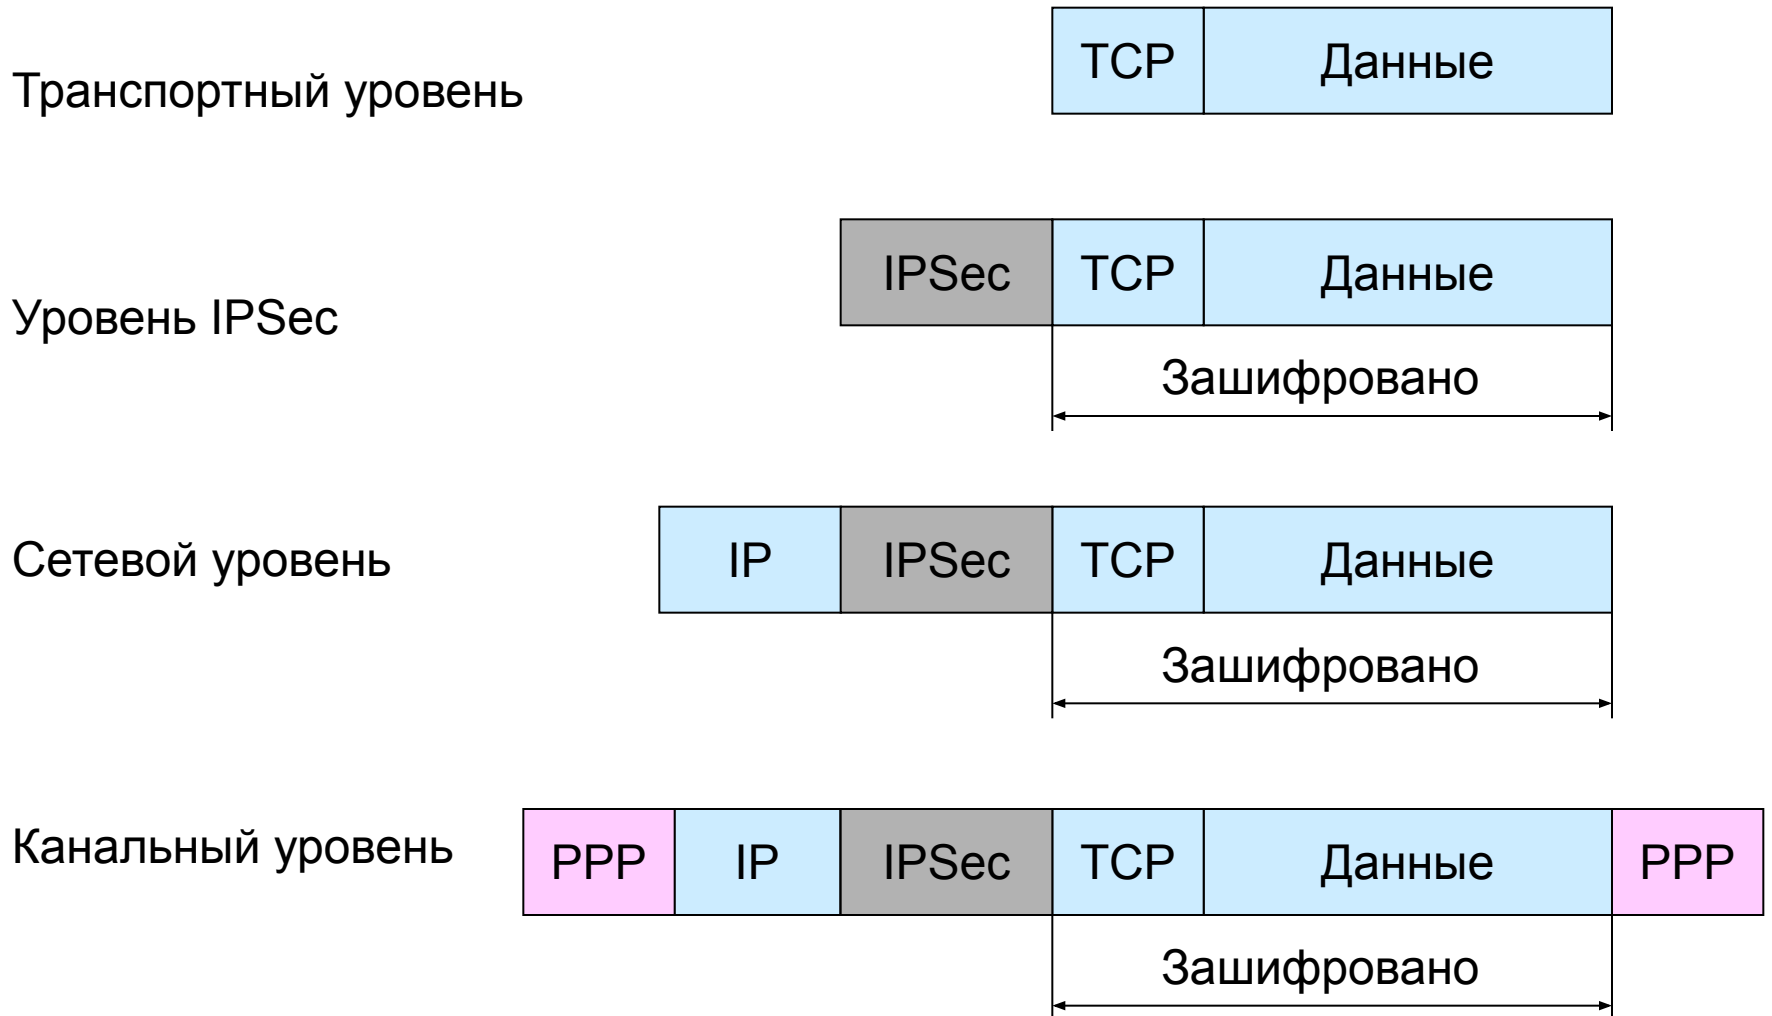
Транспортный уровень

| TCP | Данные |
|---|---|

Уровень IPSec

| IPSec | TCP | Данные |
|---|---|---|

Зашифровано

Сетевой уровень

| IP | IPSec | TCP | Данные |
|---|---|---|---|

Зашифровано

Канальный уровень

| PPP | IP | IPSec | TCP | Данные | PPP |
|---|---|---|---|---|---|

Зашифровано